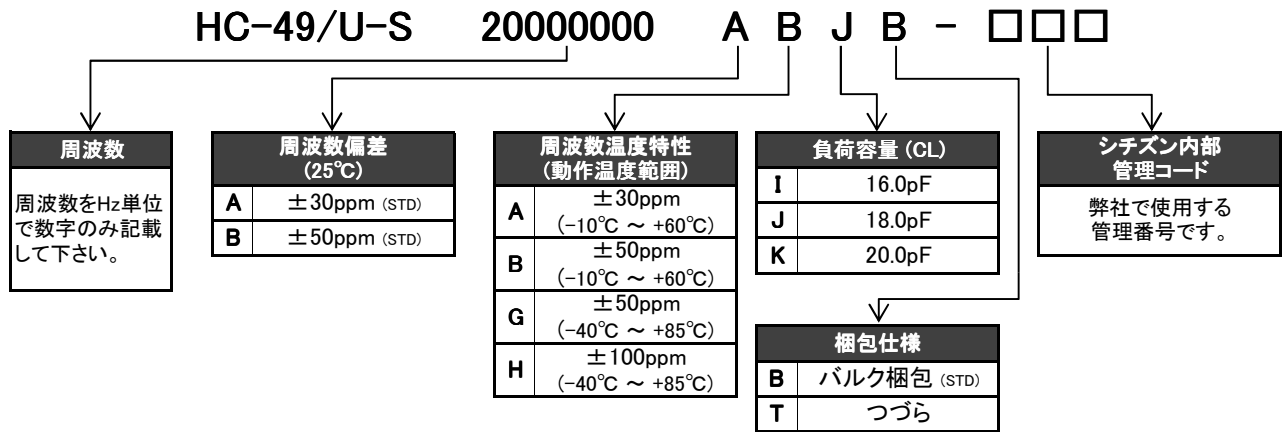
HC-49/U-S 20000000 A B J B - □□□

周波数

周波数をHz単位で数字のみ記載して下さい。

| 周波数偏差 (25℃) | |
|---|---|
| A | ±30ppm (STD) |
| B | ±50ppm (STD) |

| 周波数温度特性 (動作温度範囲) | |
|---|---|
| A | ±30ppm (-10℃ ~ +60℃) |
| B | ±50ppm (-10℃ ~ +60℃) |
| G | ±50ppm (-40℃ ~ +85℃) |
| H | ±100ppm (-40℃ ~ +85℃) |

| 負荷容量 (CL) | |
|---|---|
| I | 16.0pF |
| J | 18.0pF |
| K | 20.0pF |

| 梱包仕様 | |
|---|---|
| B | バルク梱包 (STD) |
| T | つづら |

シチズン内部 管理コード

弊社で使用する管理番号です。